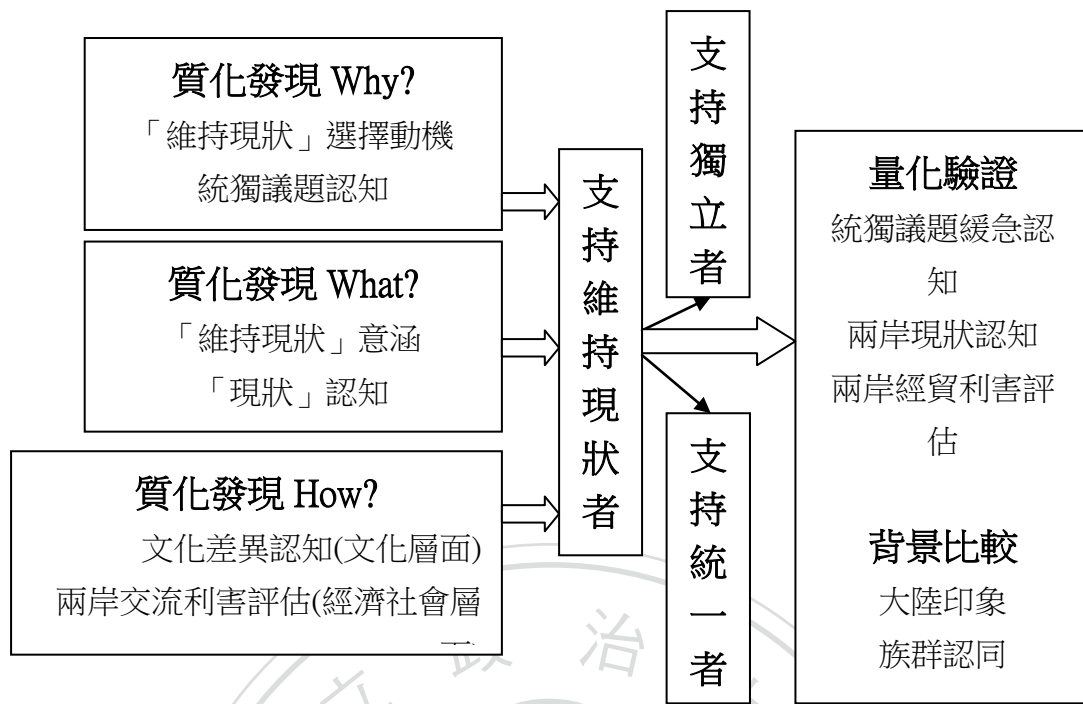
質化發現 Why?
「維持現狀」選擇動機
統獨議題認知

質化發現 What?
「維持現狀」意涵
「現狀」認知

質化發現 How?
文化差異認知(文化層面)
兩岸交流利害評估(經濟社會層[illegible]

支持維持現狀者

支持獨立者

支持統一者

量化驗證
統獨議題緩急認知
兩岸現狀認知
兩岸經貿利害評估

背景比較
大陸印象
族群認同

政 治